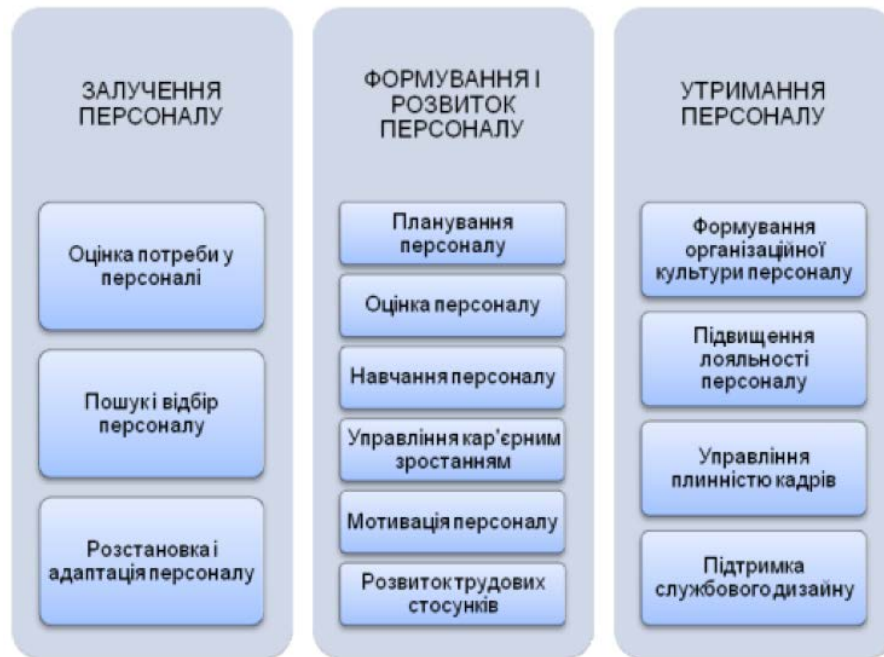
ЗАЛУЧЕННЯ ПЕРСОНАЛУ

Оцінка потреби у персоналі

Пошук і відбір персоналу

Розстановка і адаптація персоналу

ФОРМУВАННЯ І РОЗВИТОК ПЕРСОНАЛУ

Планування персоналу

Оцінка персоналу

Навчання персоналу

Управління кар'єрним зростанням

Мотивація персоналу

Розвиток трудових стосунків

УТРИМАННЯ ПЕРСОНАЛУ

Формування організаційної культури персоналу

Підвищення лояльності персоналу

Управління плинністю кадрів

Підтримка службового дизайну